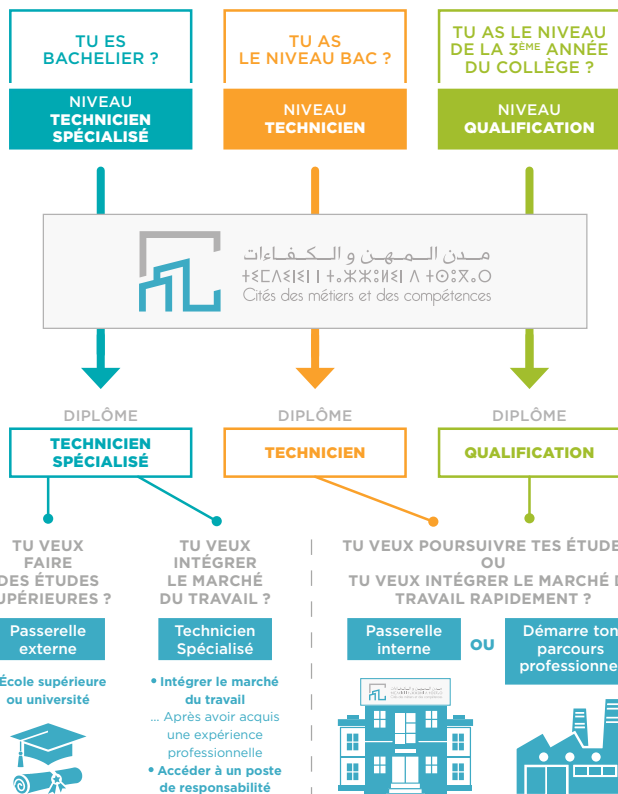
TU ES BACHELIER ?

NIVEAU TECHNICIEN SPÉCIALISÉ

TU AS LE NIVEAU BAC ?

NIVEAU TECHNICIEN

TU AS LE NIVEAU DE LA 3ÈME ANNÉE DU COLLÈGE ?

NIVEAU QUALIFICATION

مدن المهن و الكفاءات
ⵜⵉⵖⵔⵎⵉⵏ ⵏ ⵜⵓⵥⵥⵓⵖⵉⵏ ⴷ ⵜⵓⵙⵏⴰ
Cités des métiers et des compétences

DIPLÔME

TECHNICIEN SPÉCIALISÉ

DIPLÔME

TECHNICIEN

DIPLÔME

QUALIFICATION

TU VEUX FAIRE DES ÉTUDES SUPÉRIEURES ?

Passerelle externe

École supérieure ou université

TU VEUX INTÉGRER LE MARCHÉ DU TRAVAIL ?

Technicien Spécialisé

• Intégrer le marché du travail
... Après avoir acquis une expérience professionnelle
• Accéder à un poste de responsabilité

TU VEUX POURSUIVRE TES ÉTUDE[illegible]
OU
TU VEUX INTÉGRER LE MARCHÉ D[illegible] TRAVAIL RAPIDEMENT ?

Passerelle interne

OU

Démarre ton parcours professionne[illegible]